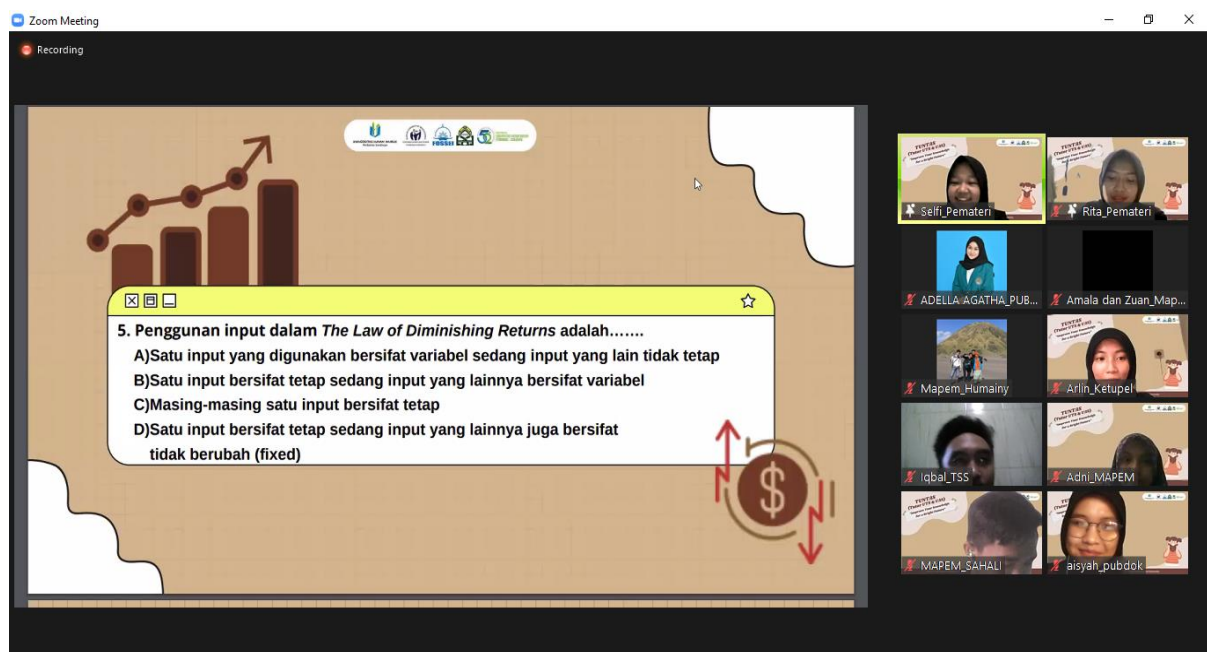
Zoom Meeting

Recording

5. Penggunan input dalam *The Law of Diminishing Returns* adalah…….

A)Satu input yang digunakan bersifat variabel sedang input yang lain tidak tetap

B)Satu input bersifat tetap sedang input yang lainnya bersifat variabel

C)Masing-masing satu input bersifat tetap

D)Satu input bersifat tetap sedang input yang lainnya juga bersifat tidak berubah (fixed)

$

Selfi_Pemateri

Rita_Pemateri

ADELLA AGATHA_PUB...

Amala dan Zuan_Map...

Mapem_Humainy

Arlin_Ketupel

Iqbal_TSS

Adni_MAPEM

MAPEM_SAHALI

aisyah_pubdok